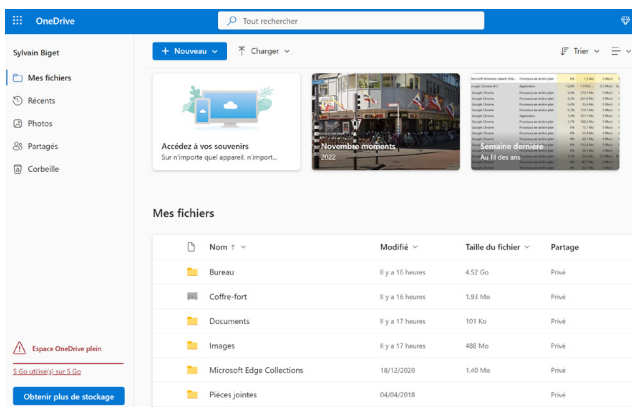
OneDrive

Tout rechercher

Sylvain Biget

Mes fichiers
Récents
Photos
Partagés
Corbeille

Espace OneDrive plein
5 Go utilisé(s) sur 5 Go
Obtenir plus de stockage

+ Nouveau
Charger
Trier

Accédez à vos souvenirs
Sur n'importe quel appareil, n'import...

Novembre moments
2022

Semaine dernière
Au fil des ans

Mes fichiers

| Nom ↑ | Modifié | Taille du fichier | Partage |
|---|---|---|---|
| Bureau | Il y a 16 heures | 4.52 Go | Privé |
| Coffre-fort | Il y a 16 heures | 1.93 Mo | Privé |
| Documents | Il y a 17 heures | 101 Ko | Privé |
| Images | Il y a 17 heures | 488 Mo | Privé |
| Microsoft Edge Collections | 18/12/2020 | 1.40 Mo | Privé |
| Pièces jointes | 04/04/2018 | 68 Ko | Privé |